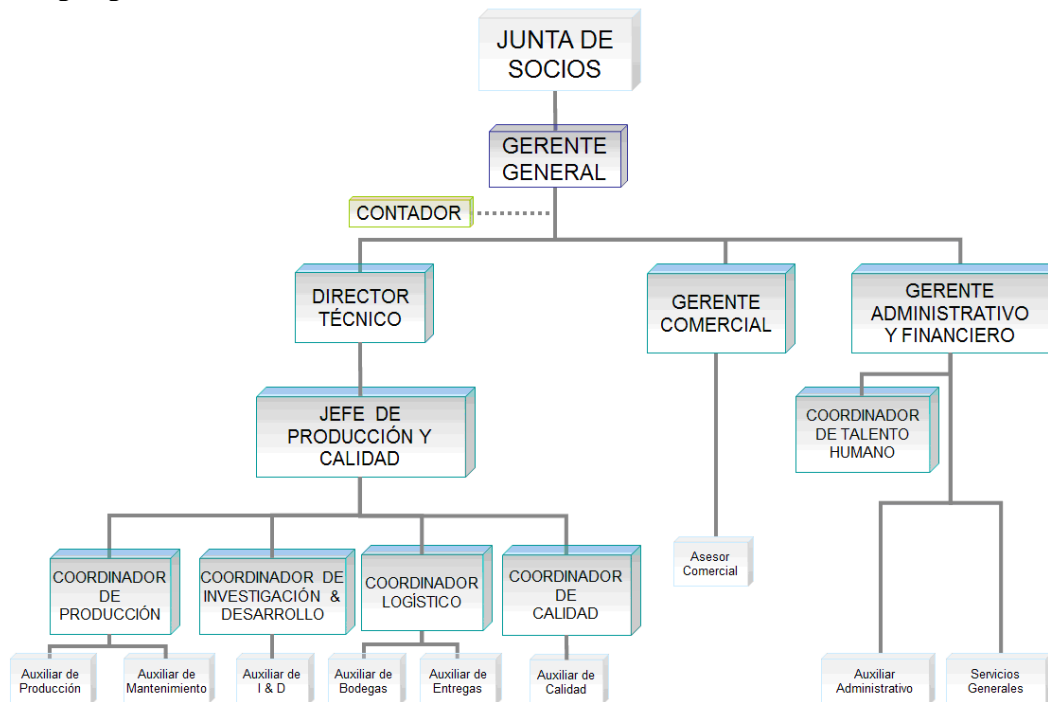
JUNTA DE SOCIOS

GERENTE GENERAL

CONTADOR

DIRECTOR TÉCNICO

GERENTE COMERCIAL

GERENTE ADMINISTRATIVO Y FINANCIERO

JEFE DE PRODUCCIÓN Y CALIDAD

COORDINADOR DE TALENTO HUMANO

COORDINADOR DE PRODUCCIÓN

COORDINADOR DE INVESTIGACIÓN & DESARROLLO

COORDINADOR LOGÍSTICO

COORDINADOR DE CALIDAD

Asesor Comercial

Auxiliar de Producción

Auxiliar de Mantenimiento

Auxiliar de I & D

Auxiliar de Bodegas

Auxiliar de Entregas

Auxiliar de Calidad

Auxiliar Administrativo

Servicios Generales